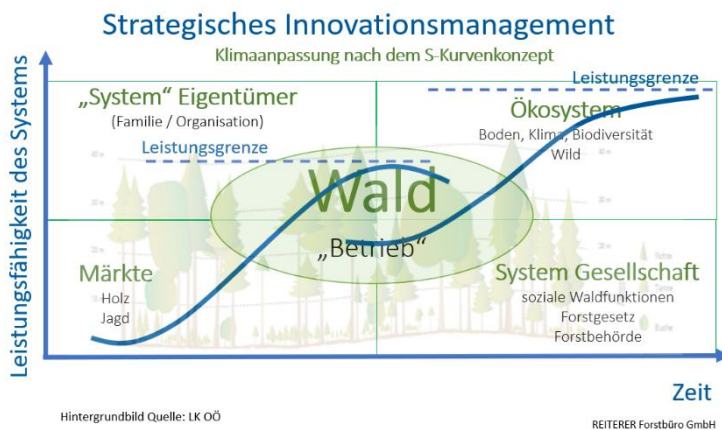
Strategisches Innovationsmanagement

Klimaanpassung nach dem S-Kurvenkonzept

Leistungsgrenze

„System" Eigentümer
(Familie / Organisation)

Leistungsgrenze

Ökosystem
Boden, Klima, Biodiversität
Wild

Wald
„Betrieb"

Märkte
Holz
Jagd

System Gesellschaft
soziale Waldfunktionen
Forstgesetz
Forstbehörde

Leistungsfähigkeit des Systems

Zeit

Hintergrundbild Quelle: LK OÖ

REITERER Forstbüro GmbH